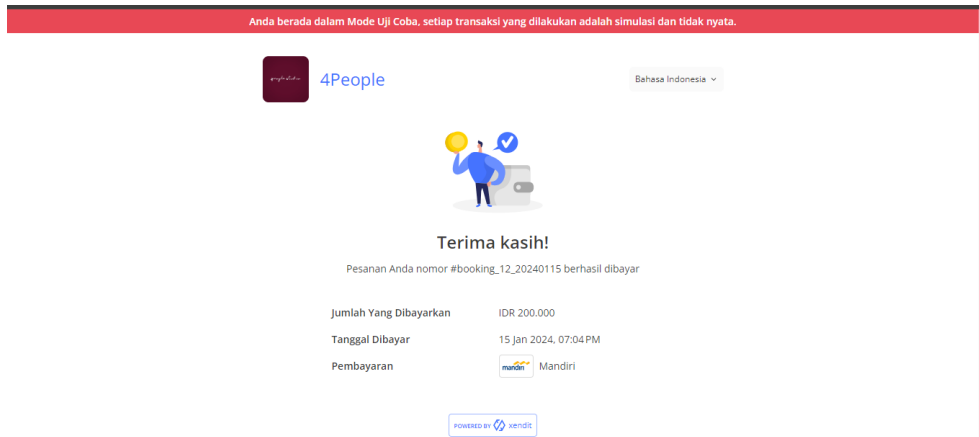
Anda berada dalam Mode Uji Coba, setiap transaksi yang dilakukan adalah simulasi dan tidak nyata.

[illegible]

4People

Bahasa Indonesia

Terima kasih!

Pesanan Anda nomor #booking_12_20240115 berhasil dibayar

| Jumlah Yang Dibayarkan | IDR 200.000 |
|---|---|
| Tanggal Dibayar | 15 Jan 2024, 07:04 PM |
| Pembayaran | mandiri Mandiri |

POWERED BY xendit